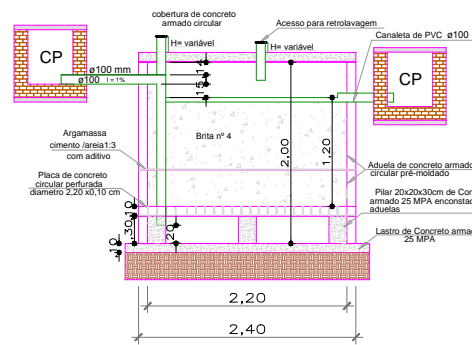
cobertura de concreto armado circular

Acesso para retrolavagem

H= variável

H= variável

Canaleta de PVC ø100

CP

CP

ø100 mm

ø100 I = 1%

0,15

0,15

Brita nº 4

Argamassa cimento /areia1:3 com aditivo

2,00

1,20

Aduela de concreto armado circular pré-moldado

Placa de concreto circular perfurada diametro 2,20 x0,10 cm

Pilar 20x20x30cm de Con armado 25 MPA enconstad aduelas

0,10

0,30

0,20

0,10

Lastro de Concreto armad 25 MPA

2,20

2,40